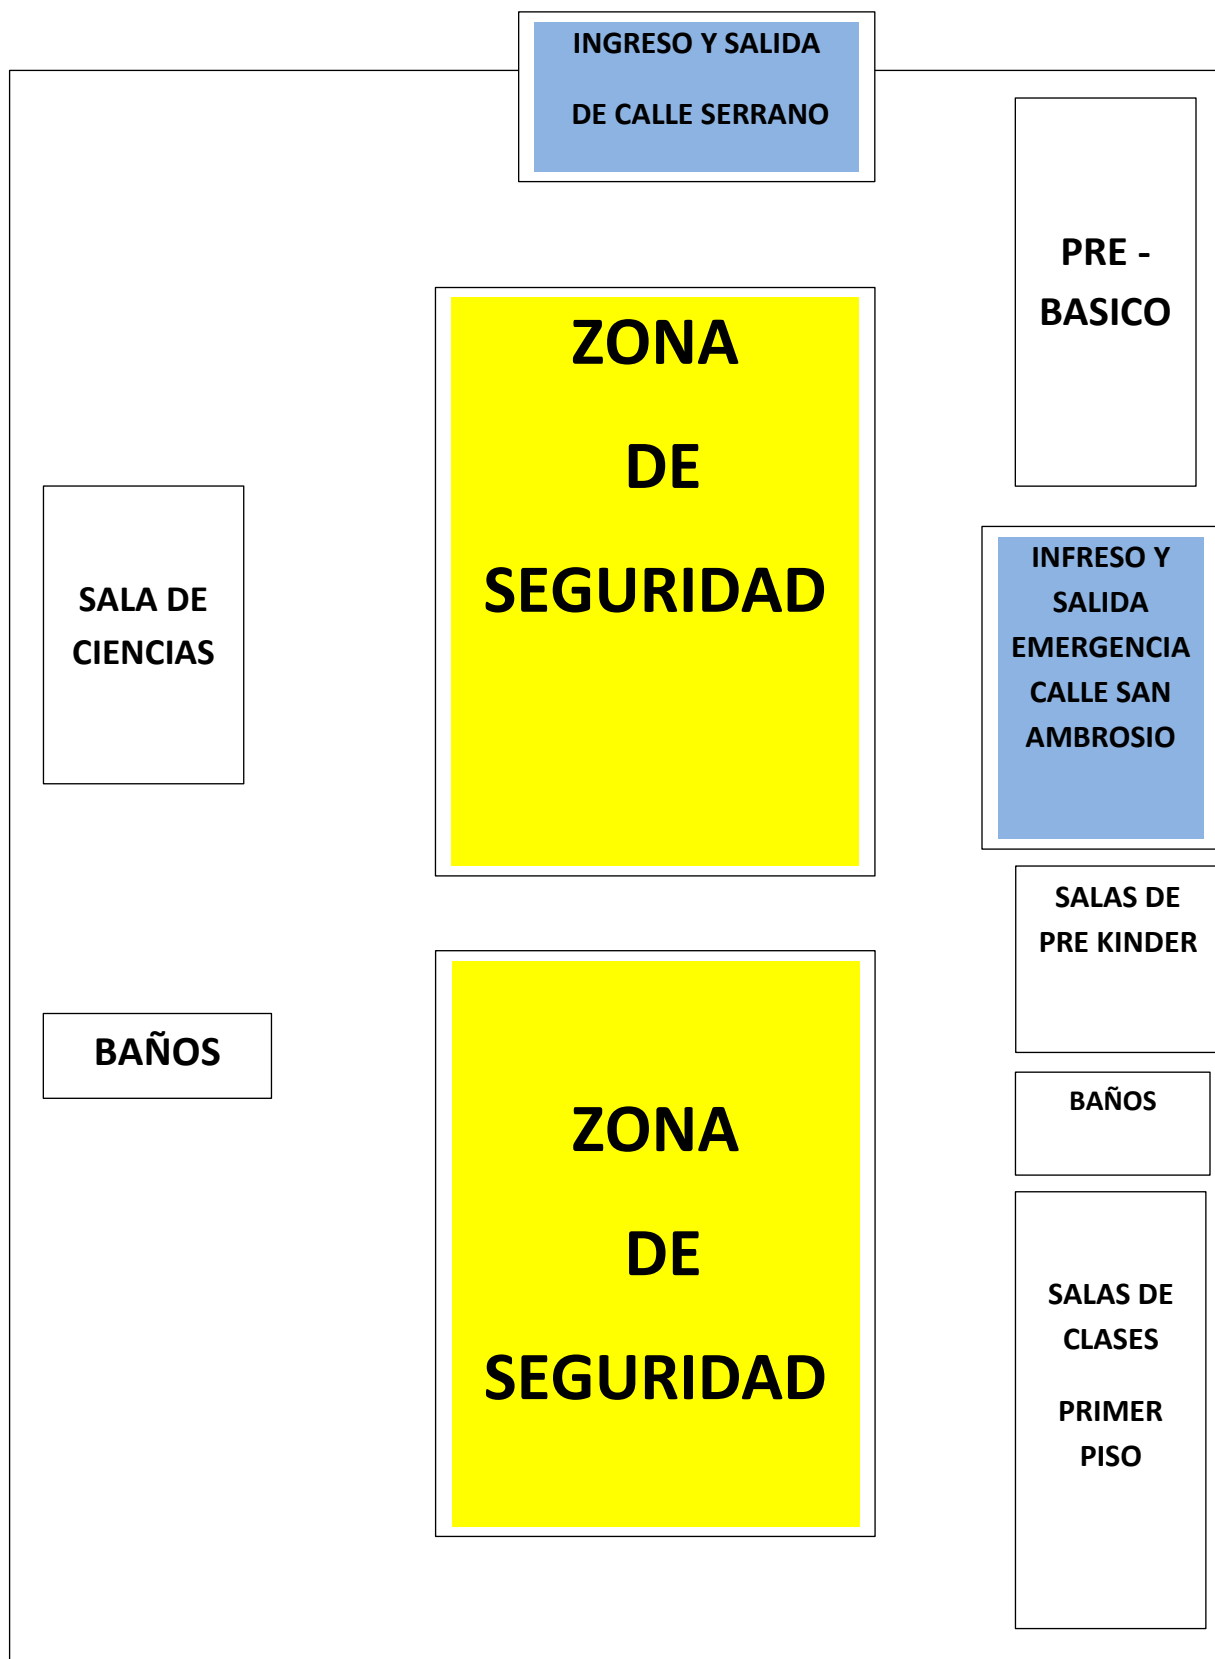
INGRESO Y SALIDA

DE CALLE SERRANO

PRE - BASICO

ZONA

DE

SEGURIDAD

SALA DE CIENCIAS

INFRESO Y SALIDA EMERGENCIA CALLE SAN AMBROSIO

SALAS DE PRE KINDER

BAÑOS

BAÑOS

ZONA

DE

SEGURIDAD

SALAS DE CLASES

PRIMER PISO